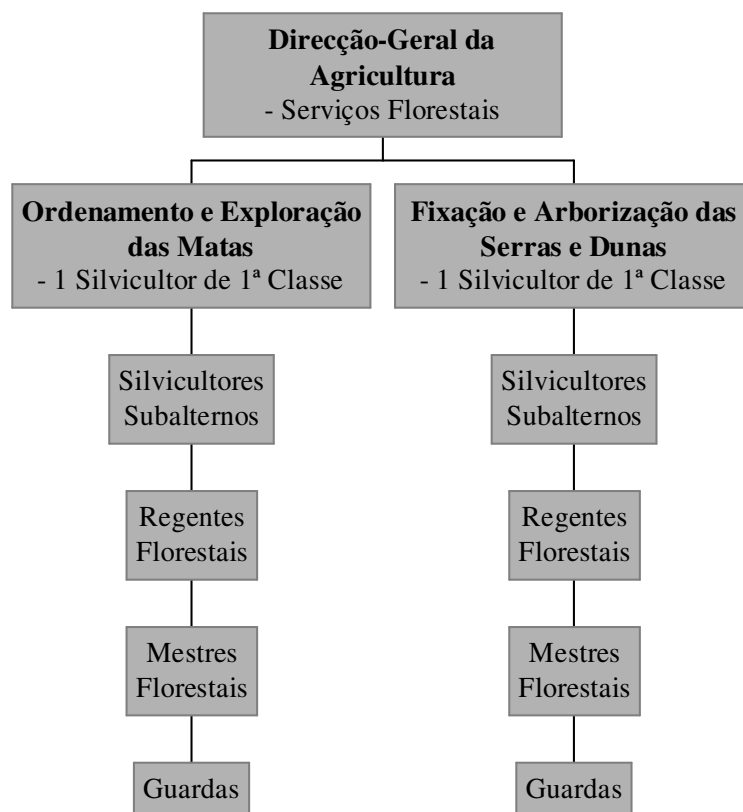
**Direcção-Geral da Agricultura**
- Serviços Florestais

**Ordenamento e Exploração das Matas**
- 1 Silvicultor de 1ª Classe

Silvicultores Subalternos

Regentes Florestais

Mestres Florestais

Guardas

**Fixação e Arborização das Serras e Dunas**
- 1 Silvicultor de 1ª Classe

Silvicultores Subalternos

Regentes Florestais

Mestres Florestais

Guardas